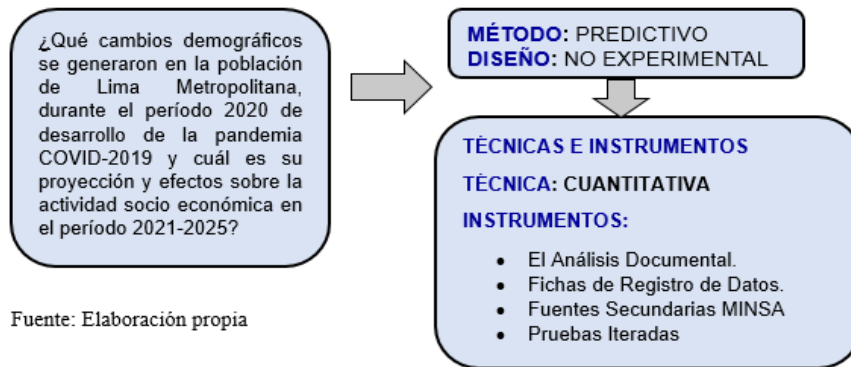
¿Qué cambios demográficos se generaron en la población de Lima Metropolitana, durante el período 2020 de desarrollo de la pandemia COVID-2019 y cuál es su proyección y efectos sobre la actividad socio económica en el período 2021-2025?

MÉTODO: PREDICTIVO
DISEÑO: NO EXPERIMENTAL

TÈCNICAS E INSTRUMENTOS

TÈCNICA: CUANTITATIVA

INSTRUMENTOS:

- El Análisis Documental.
- Fichas de Registro de Datos.
- Fuentes Secundarias MINSA
- Pruebas Iteradas

Fuente: Elaboración propia